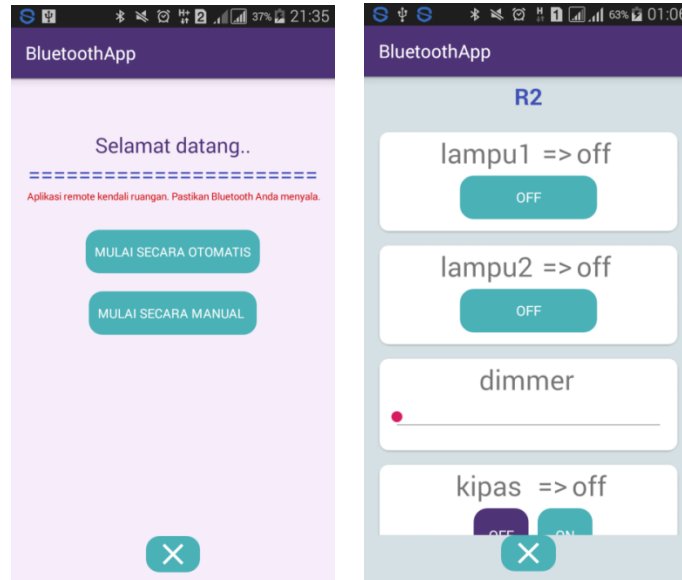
37% 21:35

BluetoothApp

Selamat datang..

======================

Aplikasi remote kendali ruangan. Pastikan Bluetooth Anda menyala.

MULAI SECARA OTOMATIS

MULAI SECARA MANUAL

63% 01:0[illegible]

BluetoothApp

R2

lampu1 => off

OFF

lampu2 => off

OFF

dimmer

kipas => off

OFF

ON